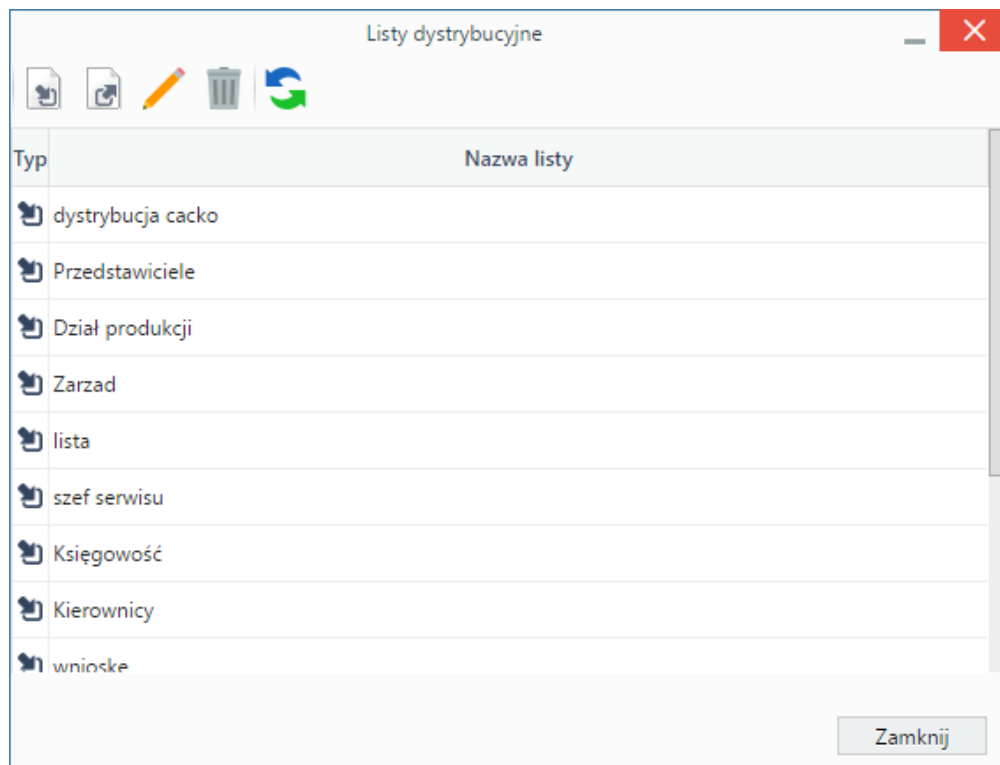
Listy dystrybucyjne

| Typ | Nazwa listy |
|---|---|
| | dystrybucja cacko |
| | Przedstawiciele |
| | Dział produkcji |
| | Zarzad |
| | lista |
| | szef serwisu |
| | Księgowość |
| | Kierownicy |
| | wnioske |

Zamknij